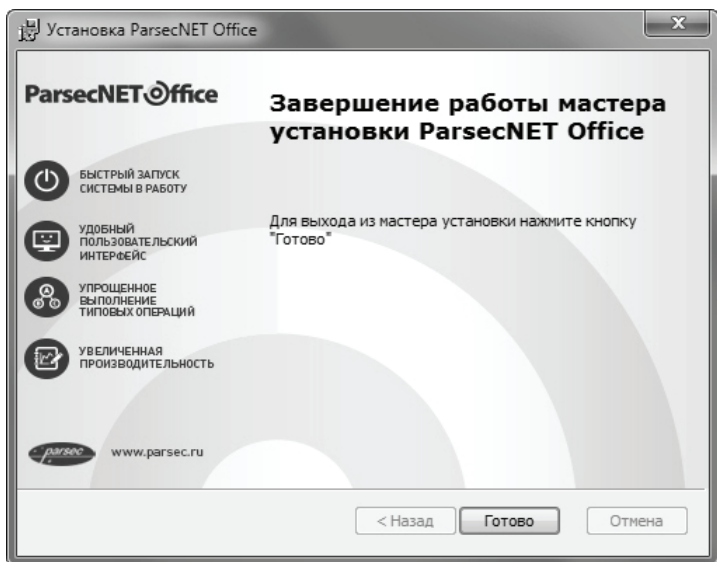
Установка ParsecNET Office

ParsecNET Office

Завершение работы мастера установки ParsecNET Office

БЫСТРЫЙ ЗАПУСК СИСТЕМЫ В РАБОТУ

УДОБНЫЙ ПОЛЬЗОВАТЕЛЬСКИЙ ИНТЕРФЕЙС

УПРОЩЕННОЕ ВЫПОЛНЕНИЕ ТИПОВЫХ ОПЕРАЦИЙ

УВЕЛИЧЕННАЯ ПРОИЗВОДИТЕЛЬНОСТЬ

Для выхода из мастера установки нажмите кнопку "Готово"

parsec www.parsec.ru

< Назад Готово Отмена